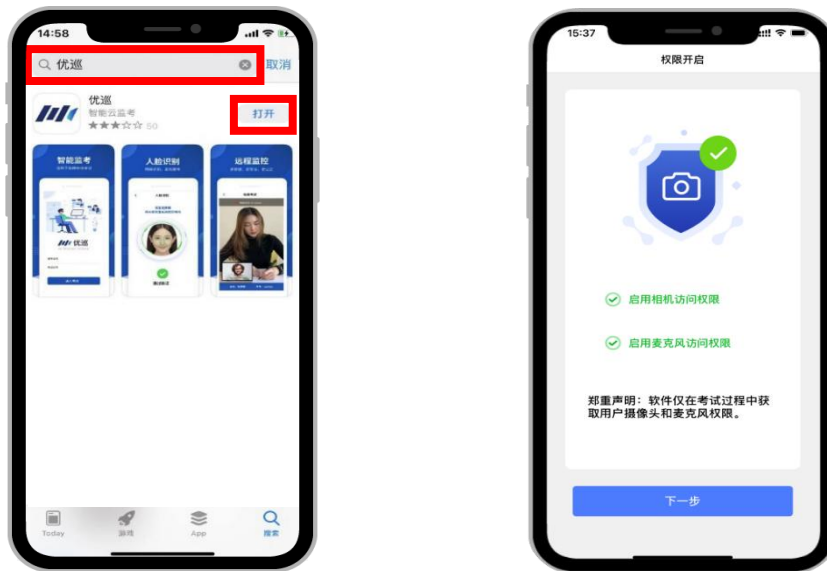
14:58

优巡

取消

优巡

智能云监考

50

打开

智能监考

人脸识别

远程监控

优巡

Today

游戏

App

搜索

15:37

权限开启

启用相机访问权限

启用麦克风访问权限

郑重声明：软件仅在考试过程中获取用户摄像头和麦克风权限。

下一步